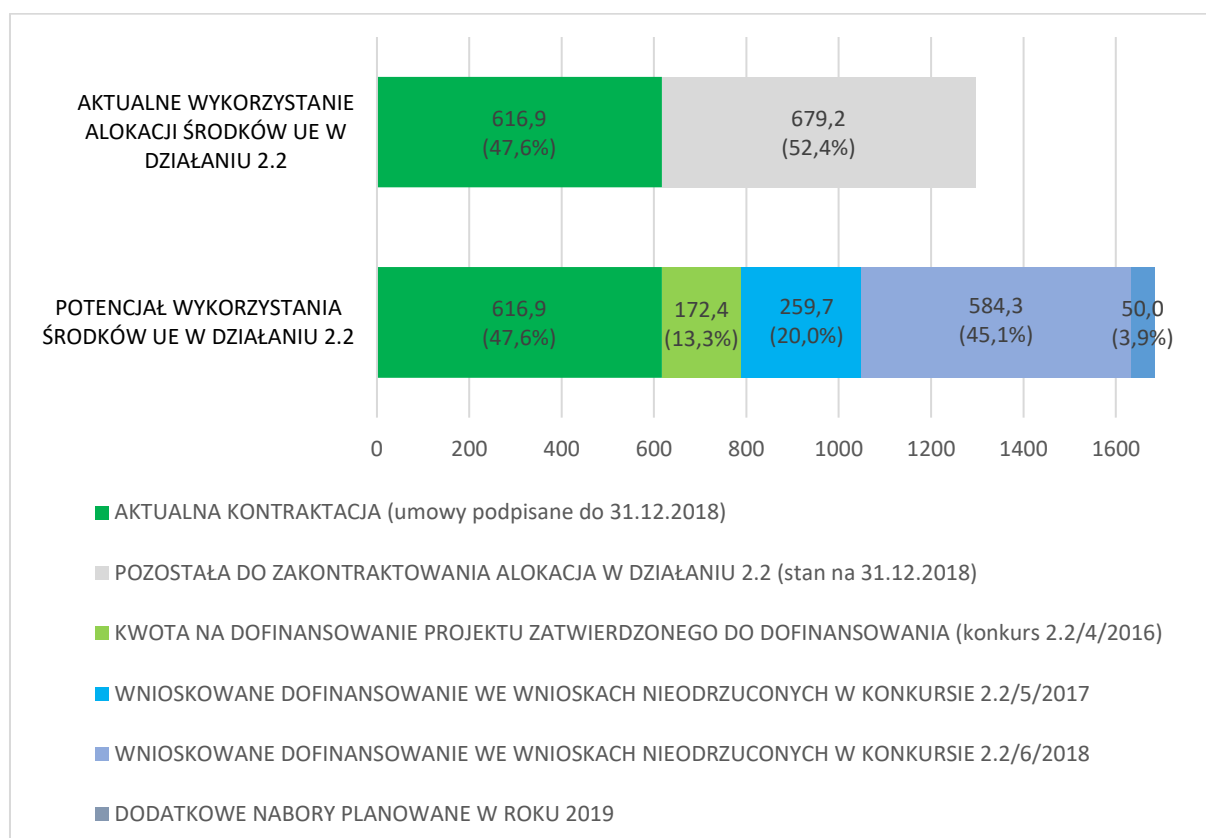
AKTUALNE WYKORZYSTANIE ALOKACJI ŚRODKÓW UE W DZIAŁANIU 2.2

616,9 (47,6%)

679,2 (52,4%)

POTENCJAŁ WYKORZYSTANIA ŚRODKÓW UE W DZIAŁANIU 2.2

616,9 (47,6%)

172,4 (13,3%)

259,7 (20,0%)

584,3 (45,1%)

50,0 (3,9%)

0 200 400 600 800 1000 1200 1400 1600

AKTUALNA KONTRAKTACJA (umowy podpisane do 31.12.2018)

POZOSTAŁA DO ZAKONTRAKTOWANIA ALOKACJA W DZIAŁANIU 2.2 (stan na 31.12.2018)

KWOTA NA DOFINANSOWANIE PROJEKTU ZATWIERDZONEGO DO DOFINANSOWANIA (konkurs 2.2/4/2016)

WNIOSKOWANE DOFINANSOWANIE WE WNIOSKACH NIEODRZUCONYCH W KONKURSIE 2.2/5/2017

WNIOSKOWANE DOFINANSOWANIE WE WNIOSKACH NIEODRZUCONYCH W KONKURSIE 2.2/6/2018

DODATKOWE NABORY PLANOWANE W ROKU 2019